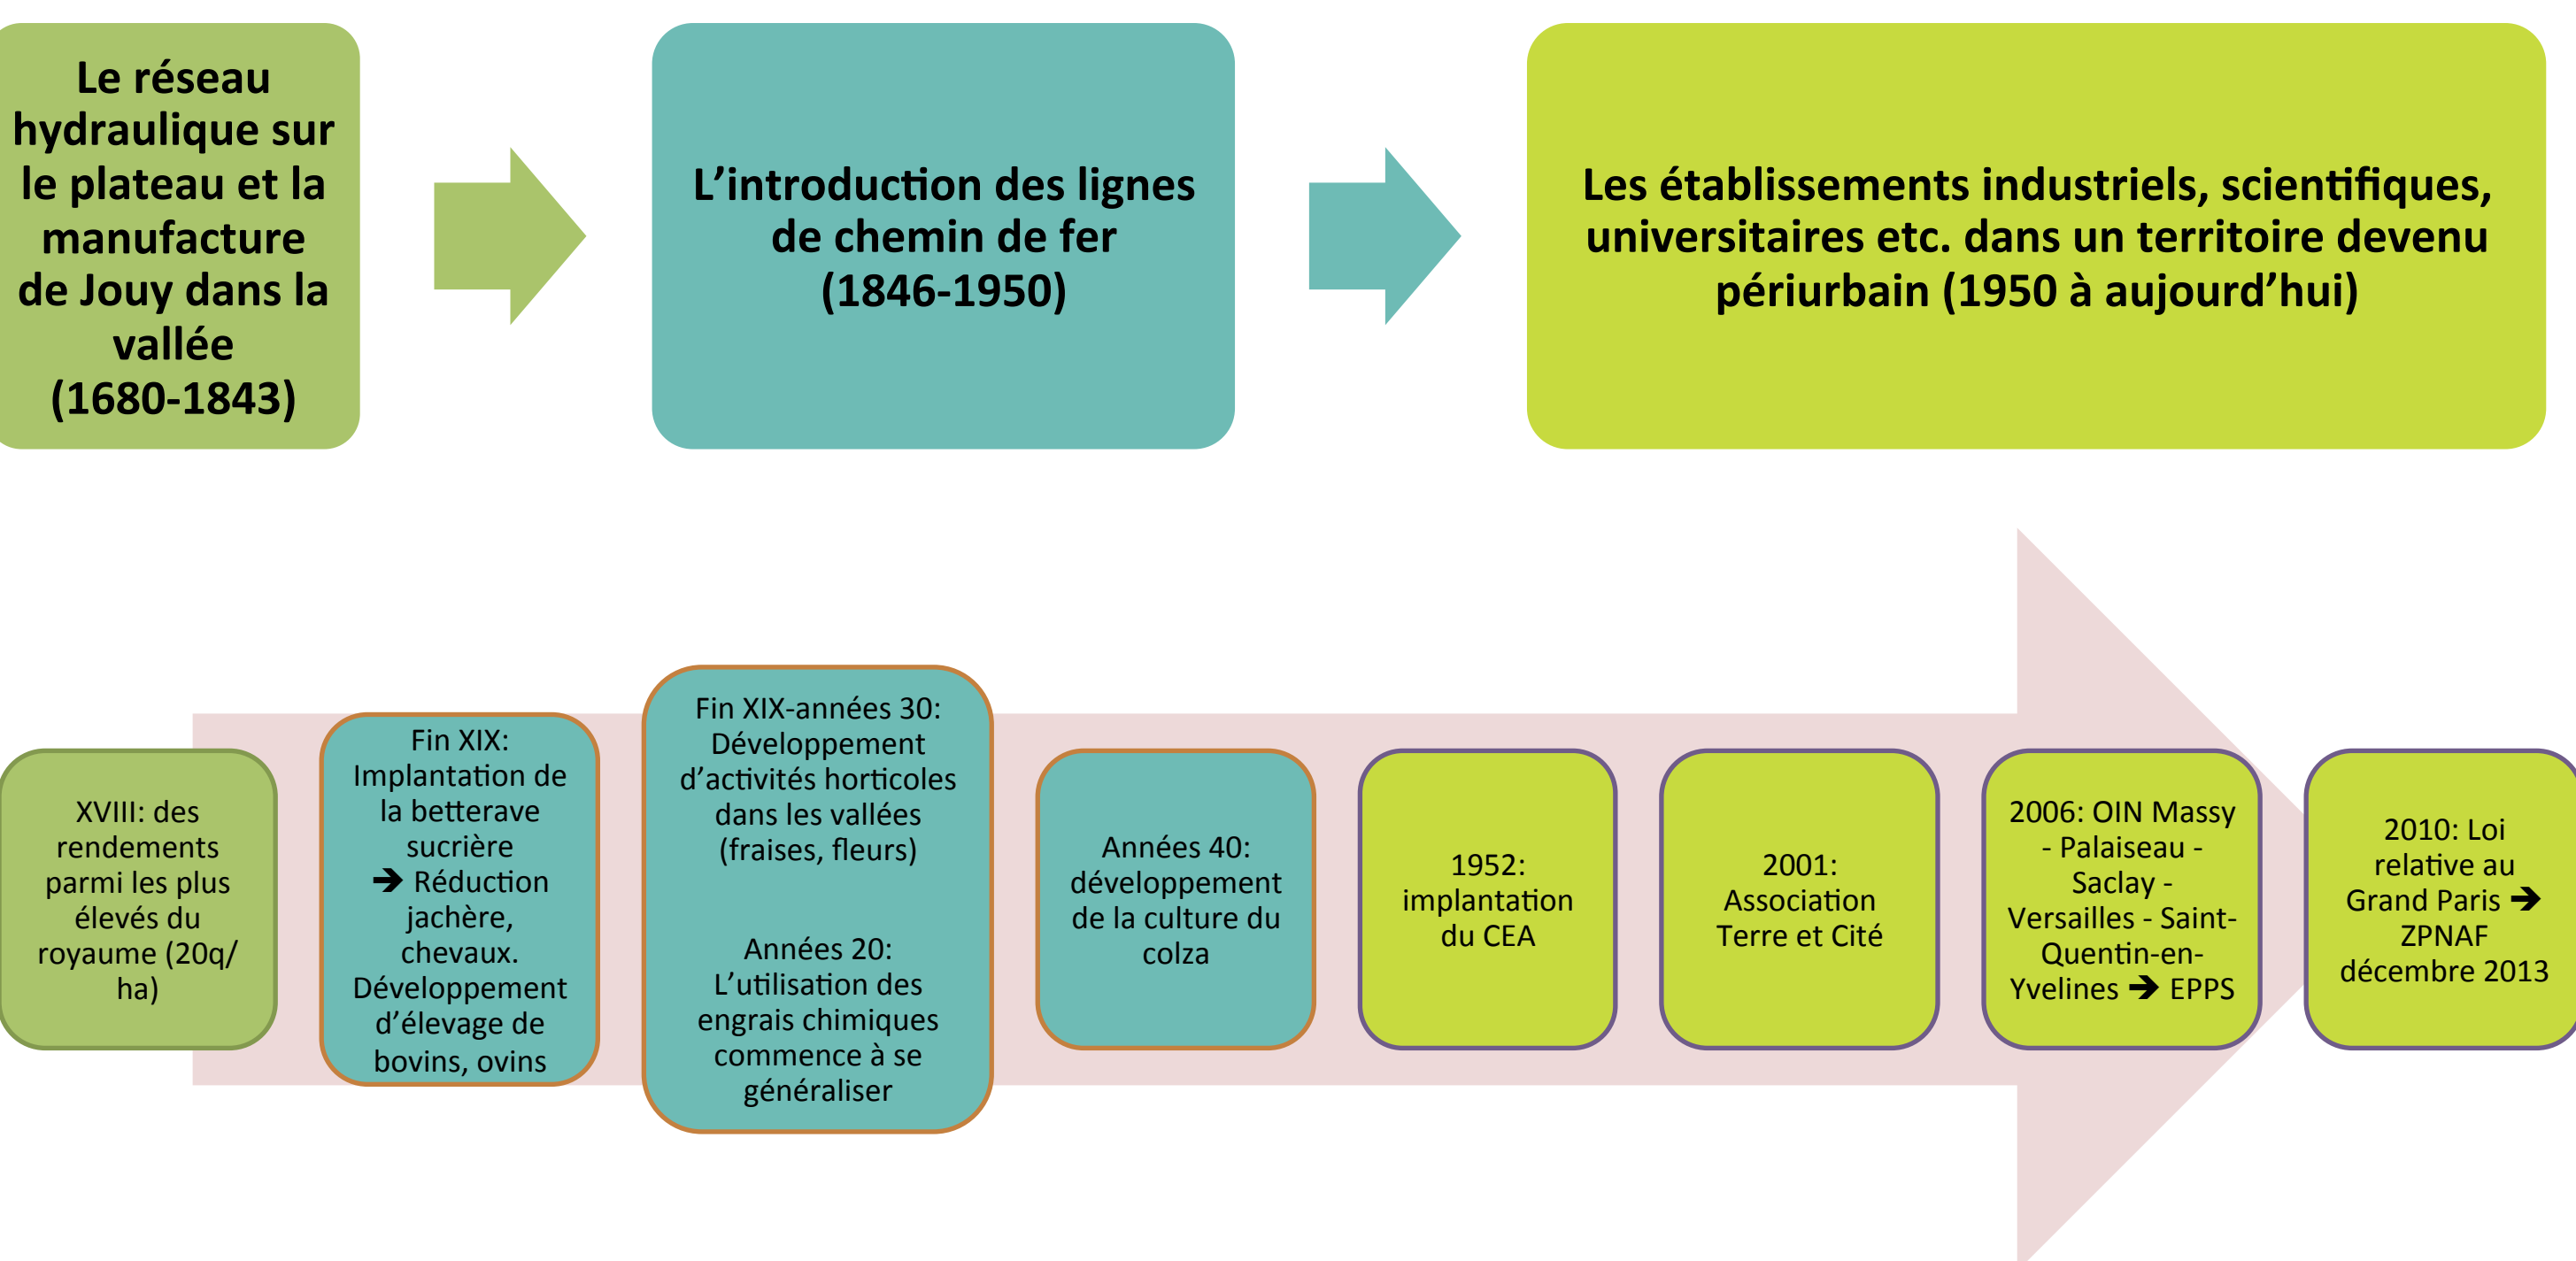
Le réseau hydraulique sur le plateau et la manufacture de Jouy dans la vallée (1680-1843)

L’introduction des lignes de chemin de fer (1846-1950)

Les établissements industriels, scientifiques, universitaires etc. dans un territoire devenu périurbain (1950 à aujourd’hui)

XVIII: des rendements parmi les plus élevés du royaume (20q/ha)

Fin XIX: Implantation de la betterave sucrière ➔ Réduction jachère, chevaux. Développement d’élevage de bovins, ovins

Fin XIX-années 30: Développement d’activités horticoles dans les vallées (fraises, fleurs)

Années 20: L’utilisation des engrais chimiques commence à se généraliser

Années 40: développement de la culture du colza

1952: implantation du CEA

2001: Association Terre et Cité

2006: OIN Massy - Palaiseau - Saclay - Versailles - Saint-Quentin-en-Yvelines ➔ EPPS

2010: Loi relative au Grand Paris ➔ ZPNAF décembre 2013